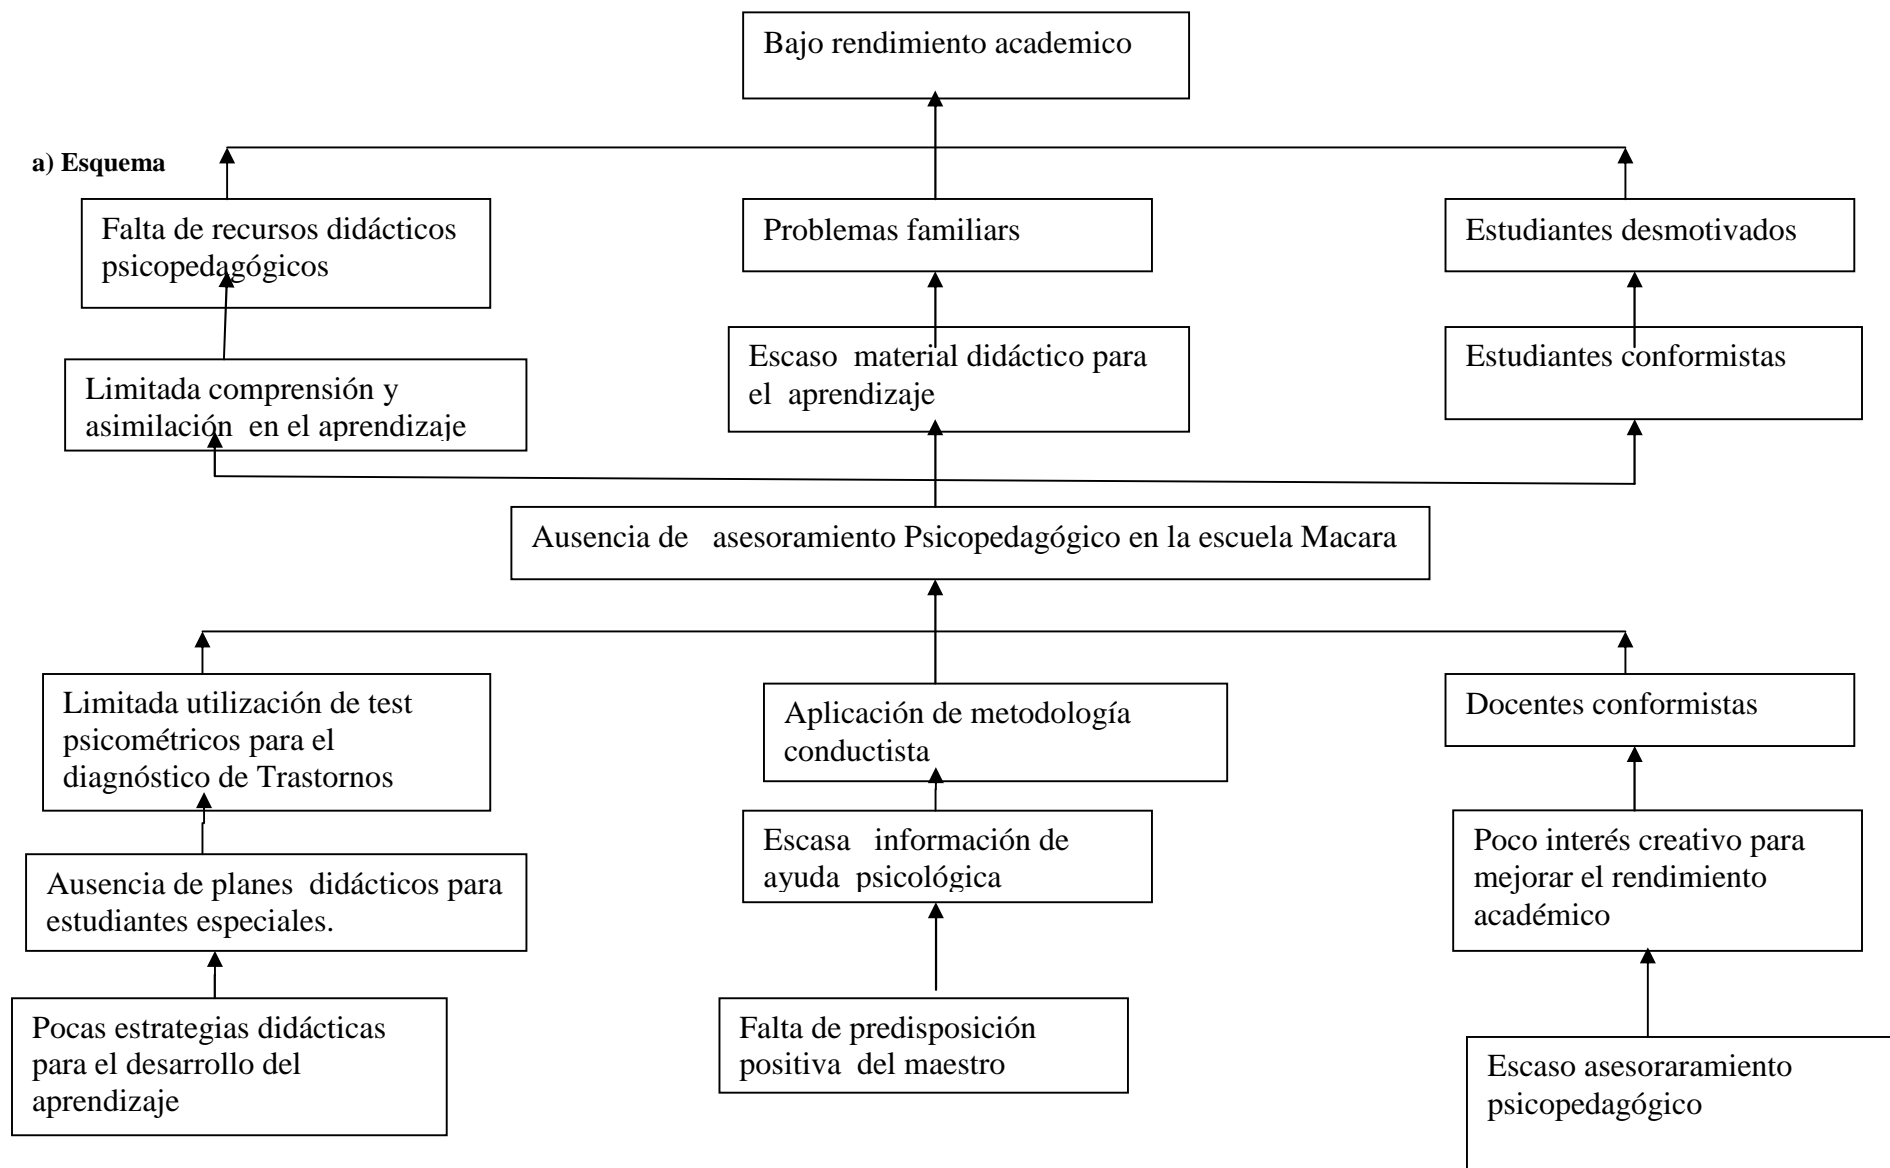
Bajo rendimiento academico

a) Esquema

Falta de recursos didácticos psicopedagógicos

Problemas familiars

Estudiantes desmotivados

Limitada comprensión y asimilación en el aprendizaje

Escaso material didáctico para el aprendizaje

Estudiantes conformistas

Ausencia de asesoramiento Psicopedagógico en la escuela Macara

Limitada utilización de test psicométricos para el diagnóstico de Trastornos

Aplicación de metodología conductista

Docentes conformistas

Ausencia de planes didácticos para estudiantes especiales.

Escasa información de ayuda psicológica

Poco interés creativo para mejorar el rendimiento académico

Pocas estrategias didácticas para el desarrollo del aprendizaje

Falta de predisposición positiva del maestro

Escaso asesoraramiento psicopedagógico